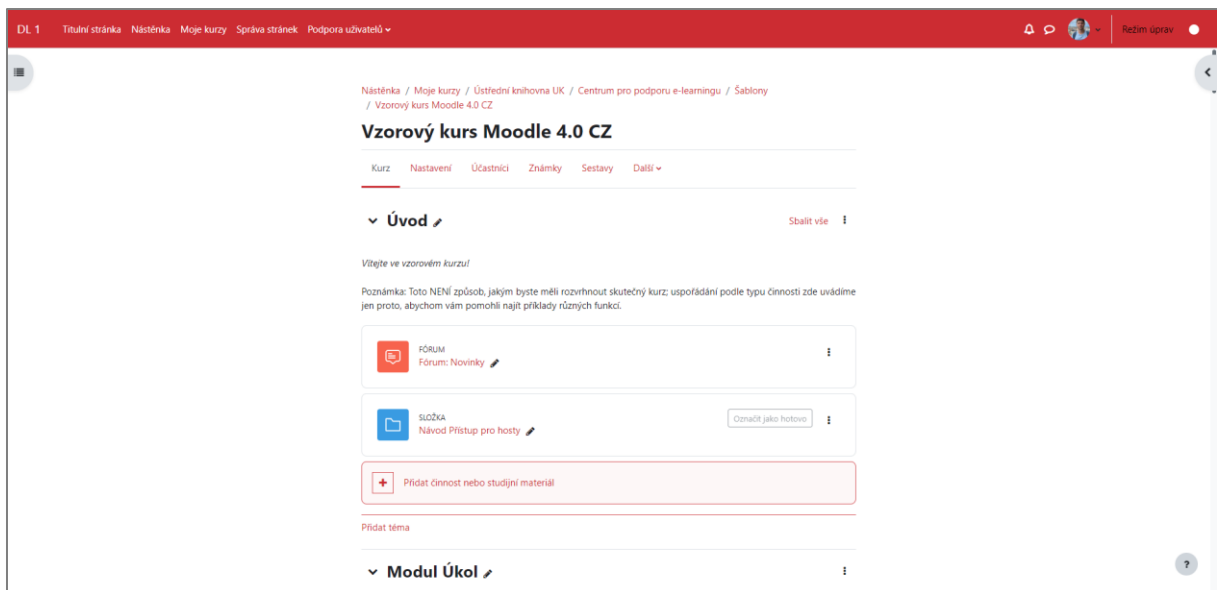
DL 1 Titulní stránka Nástěnka Moje kurzy Správa stránek Podpora uživatelů

Režim úprav

Nástěnka / Moje kurzy / Ústřední knihovna UK / Centrum pro podporu e-learningu / Šablony / Vzorový kurs Moodle 4.0 CZ

Vzorový kurs Moodle 4.0 CZ

Kurz Nastavení Účastníci Známky Sestavy Další

Úvod

Sbalit vše

Vítejte ve vzorovém kurzu!

Poznámka: Toto NENÍ způsob, jakým byste měli rozvrhnout skutečný kurz; uspořádání podle typu činnosti zde uvádíme jen proto, abychom vám pomohli najít příklady různých funkcí.

FÓRUM
Fórum: Novinky

SLOŽKA
Návod Přístup pro hosty

Označit jako hotovo

Přidat činnost nebo studijní materiál

Přidat téma

Modul Úkol

?